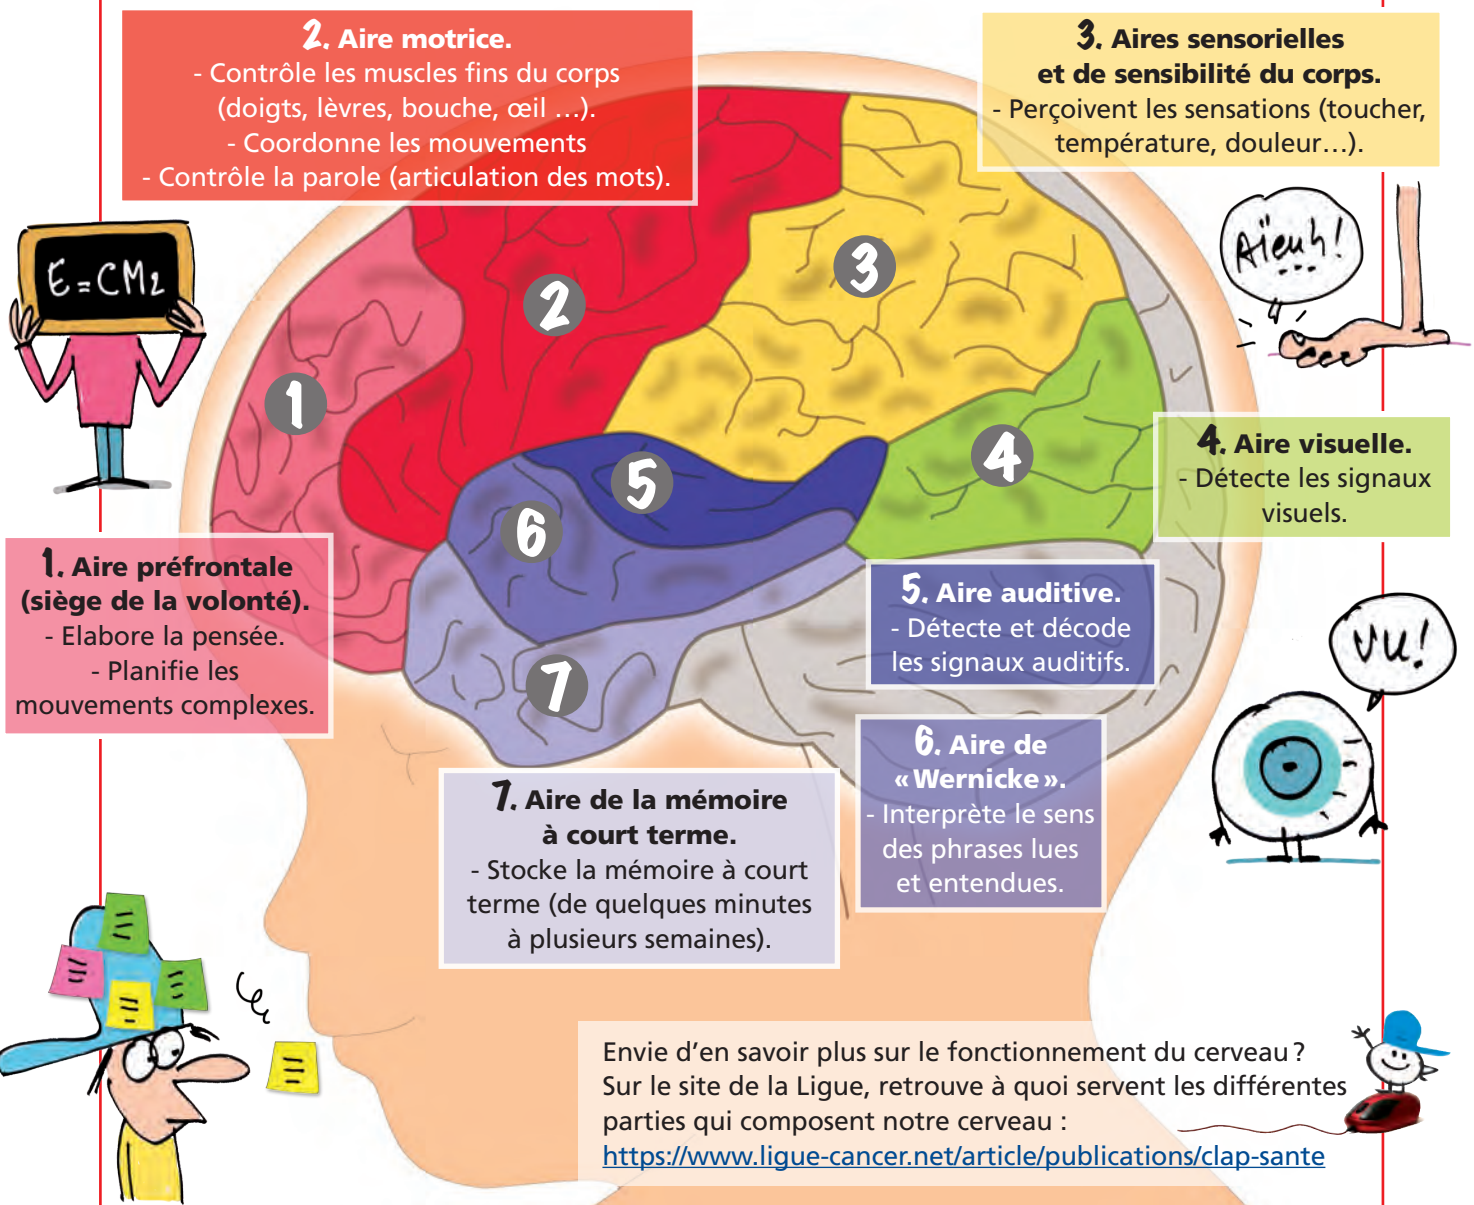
2. Aire motrice.
- Contrôle les muscles fins du corps (doigts, lèvres, bouche, œil …).
- Coordonne les mouvements
- Contrôle la parole (articulation des mots).

3. Aires sensorielles et de sensibilité du corps.
- Perçoivent les sensations (toucher, température, douleur…).

E=CM2

Aïeuh!

1

2

3

4

5

6

7

4. Aire visuelle.
- Détecte les signaux visuels.

1. Aire préfrontale (siège de la volonté).
- Elabore la pensée.
- Planifie les mouvements complexes.

5. Aire auditive.
- Détecte et décode les signaux auditifs.

Vu!

6. Aire de « Wernicke ».
- Interprète le sens des phrases lues et entendues.

7. Aire de la mémoire à court terme.
- Stocke la mémoire à court terme (de quelques minutes à plusieurs semaines).

Envie d'en savoir plus sur le fonctionnement du cerveau ? Sur le site de la Ligue, retrouve à quoi servent les différentes parties qui composent notre cerveau :
https://www.ligue-cancer.net/article/publications/clap-sante